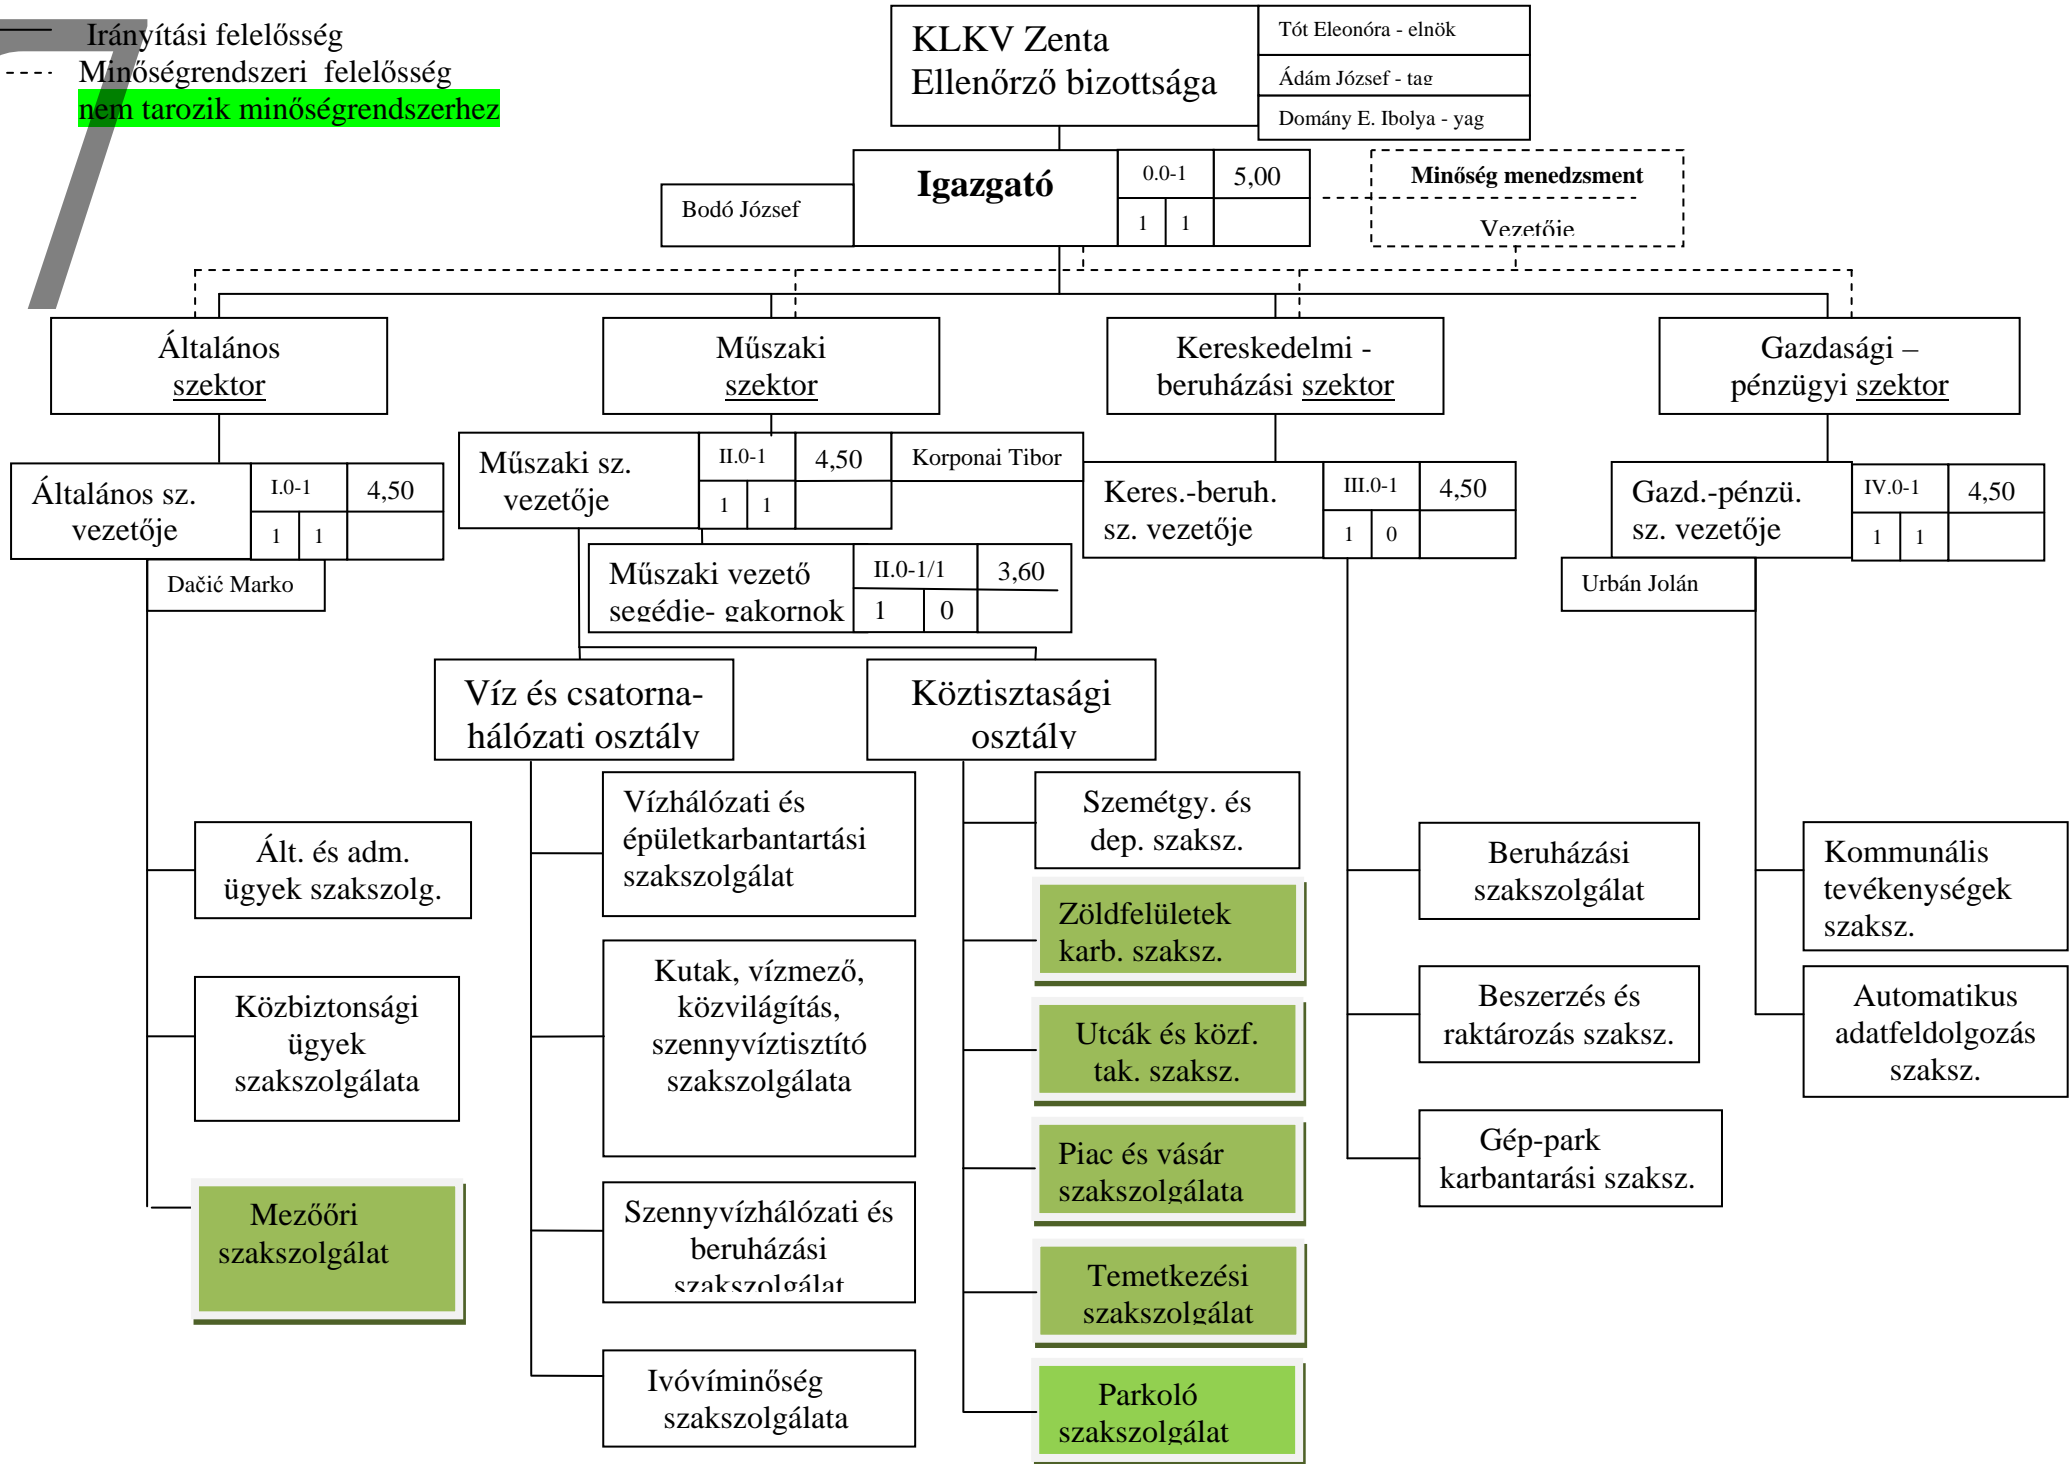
7

Irányítási felelősség
Minőségrendszeri felelősség
nem tarozik minőségrendszerhez

KLKV Zenta
Ellenőrző bizottsága

Tót Eleonóra - elnök
Ádám József - tag
Domány E. Ibolya - yag

Igazgató
0.0-1 | 5,00
1 | 1
Bodó József

Minőség menedzsment
Vezetője

Általános szektor

Műszaki szektor

Kereskedelmi - beruházási szektor

Gazdasági – pénzügyi szektor

Általános sz. vezetője
I.0-1 | 4,50
1 | 1
Dačić Marko

Műszaki sz. vezetője
II.0-1 | 4,50
1 | 1
Korponai Tibor

Műszaki vezető segédje- gakornok
II.0-1/1 | 3,60
1 | 0

Keres.-beruh. sz. vezetője
III.0-1 | 4,50
1 | 0

Gazd.-pénzü. sz. vezetője
IV.0-1 | 4,50
1 | 1
Urbán Jolán

Víz és csatorna-hálózati osztály

Köztisztasági osztály

Ált. és adm. ügyek szakszolg.

Közbiztonsági ügyek szakszolgálata

Mezőőri szakszolgálat

Vízhálózati és épületkarbantartási szakszolgálat

Kutak, vízmező, közvilágítás, szennyvíztisztító szakszolgálata

Szennyvízhálózati és beruházási szakszolgálat

Ivóvíminőség szakszolgálata

Szemétgy. és dep. szaksz.

Zöldfelületek karb. szaksz.

Utcák és közf. tak. szaksz.

Piac és vásár szakszolgálata

Temetkezési szakszolgálat

Parkoló szakszolgálat

Beruházási szakszolgálat

Beszerzés és raktározás szaksz.

Gép-park karbantarási szaksz.

Kommunális tevékenységek szaksz.

Automatikus adatfeldolgozás szaksz.